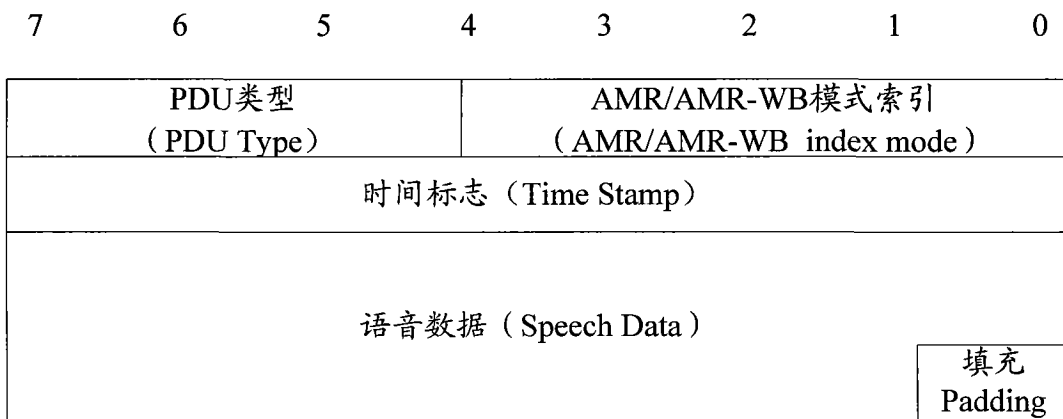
| 7 | 6 | 5 | 4 | 3 | 2 | 1 | 0 |
|---|---|---|---|---|---|---|---|

| PDU类型 (PDU Type) | AMR/AMR-WB模式索引 (AMR/AMR-WB index mode) |
|---|---|
| 时间标志（Time Stamp） | |
| 语音数据（Speech Data） | 填充 Padding |